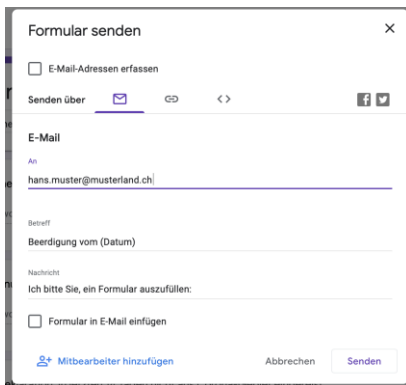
Formular senden

×

E-Mail-Adressen erfassen

Senden über

E-Mail

An

hans.muster@musterland.ch

Betreff

Beerdigung vom (Datum)

Nachricht

Ich bitte Sie, ein Formular auszufüllen:

Formular in E-Mail einfügen

Mitbearbeiter hinzufügen

Abbrechen

Senden